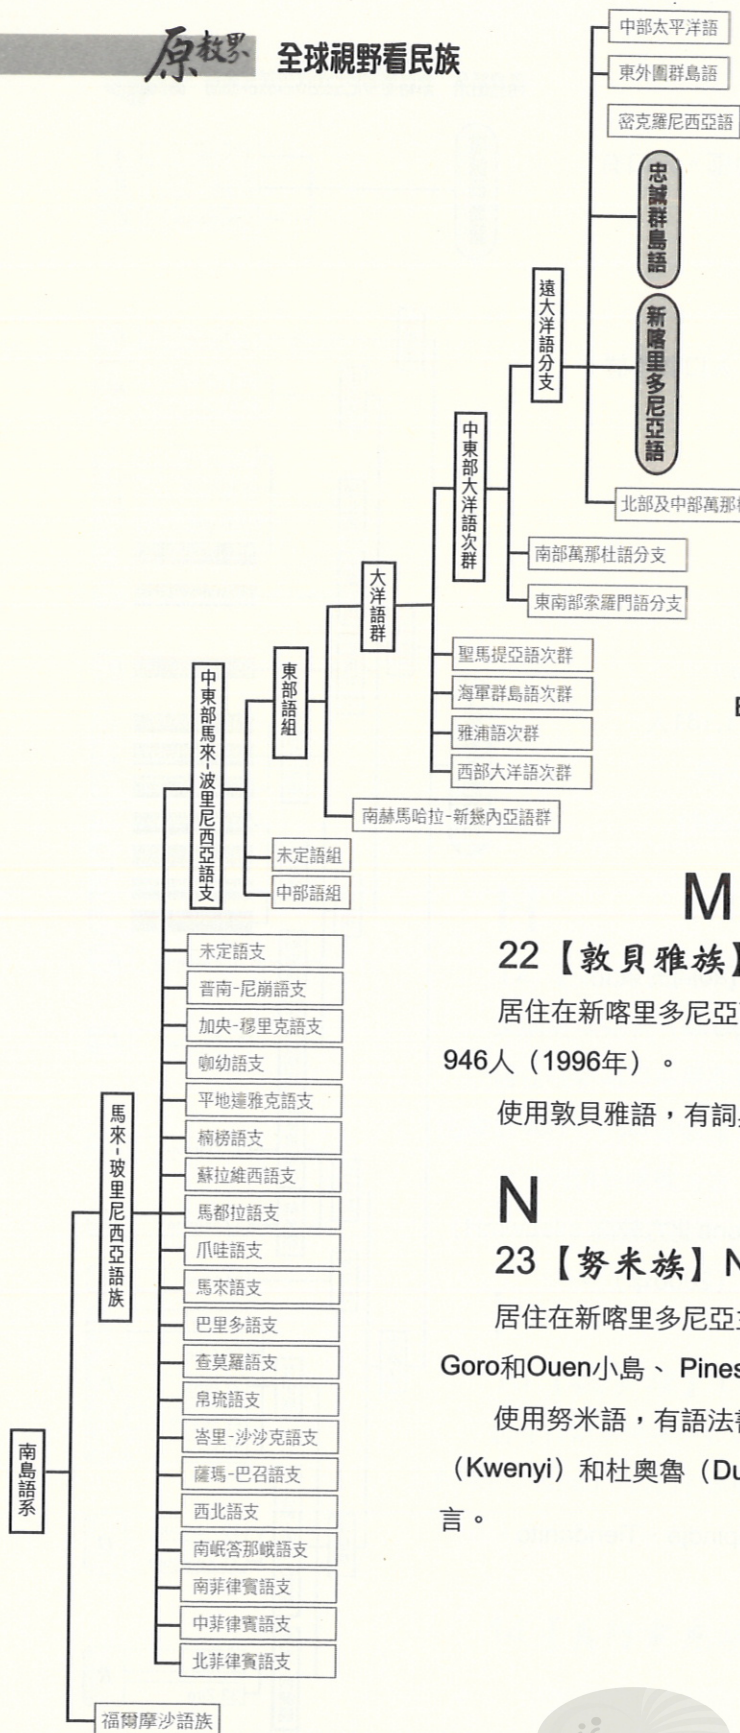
原教界 全球視野看民族

中部太平洋語
東外圍群島語
密克羅尼西亞語
忠誠群島語
新喀里多尼亞語
北部及中部萬那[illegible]
遠大洋語分支
南部萬那杜語分支
東南部索羅門語分支
中東部大洋語次群
大洋語群
聖馬提亞語次群
海軍群島語次群
雅浦語次群
西部大洋語次群
東部語組
南赫馬哈拉-新幾內亞語群
中東部馬來-波里尼西亞語支
未定語組
中部語組
未定語支
晉南-尼崩語支
加央-穆里克語支
咖紡語支
平地達雅克語支
楠榜語支
蘇拉維西語支
馬都拉語支
爪哇語支
馬來語支
巴里多語支
查莫羅語支
帛琉語支
峇里-沙沙克語支
蘿瑪-巴召語支
西北語支
南岷答那峨語支
南菲律賓語支
中菲律賓語支
北菲律賓語支
馬來-玻里尼西亞語族
南島語系
福爾摩沙語族

E

M
22【敦貝雅族】
居住在新喀里多尼亞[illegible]
946人（1996年）。
使用敦貝雅語，有詞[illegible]

N
23【努米族】N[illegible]
居住在新喀里多尼亞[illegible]
Goro和Ouen小島、Pines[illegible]
使用努米語，有語法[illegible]
（Kwenyi）和杜奧魯（Du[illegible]
言。